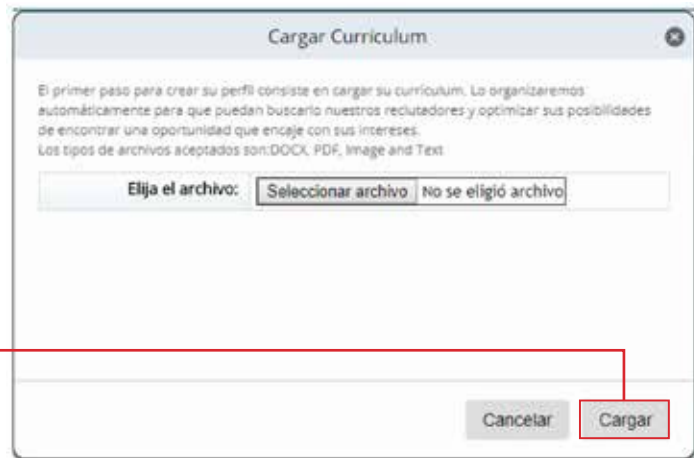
Cargar Curriculum

El primer paso para crear su perfil consiste en cargar su currículum. Lo organizaremos automáticamente para que puedan buscarlo nuestros reclutadores y optimizar sus posibilidades de encontrar una oportunidad que encaje con sus intereses.
Los tipos de archivos aceptados son:DOCX, PDF, Image and Text

Elija el archivo: Seleccionar archivo No se eligió archivo

Cancelar Cargar